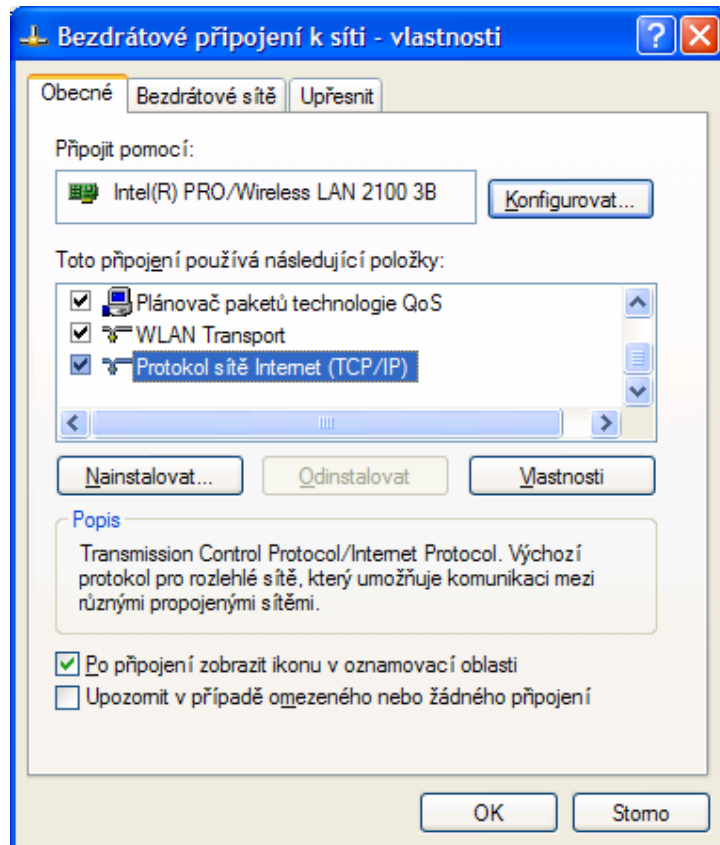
Bezdrátové připojení k síti - vlastnosti

Obecné | Bezdrátové sítě | Upřesnit

Připojit pomocí:

Intel(R) PRO/Wireless LAN 2100 3B

Konfigurovat...

Toto připojení používá následující položky:

Plánovač paketů technologie QoS
WLAN Transport
Protokol sítě Internet (TCP/IP)

Nainstalovat... | Odinstalovat | Vlastnosti

Popis

Transmission Control Protocol/Internet Protocol. Výchozí protokol pro rozlehlé sítě, který umožňuje komunikaci mezi různými propojenými sítěmi.

Po připojení zobrazit ikonu v oznamovací oblasti
Upozornit v případě omezeného nebo žádného připojení

OK | Storno